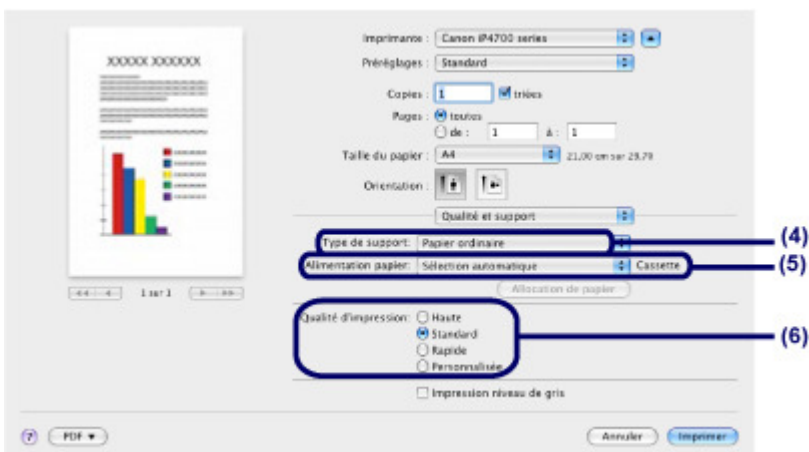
XXXXXX XXXXXXX

1 sur 1

Imprimante : Canon iP4700 series

Préréglages : Standard

Copies : 1 triées

Pages : toutes

de : 1 à : 1

Taille du papier : A4 21,00 cm sur 29,70

Orientation :

Qualité et support

Type de support: Papier ordinaire

Alimentation papier: Sélection automatique Cassette

Allocation de papier

Qualité d'impression: Haute

Standard

Rapide

Personnalisée

Impression niveau de gris

(4)

(5)

(6)

?

PDF ▾

Annuler

Imprimer